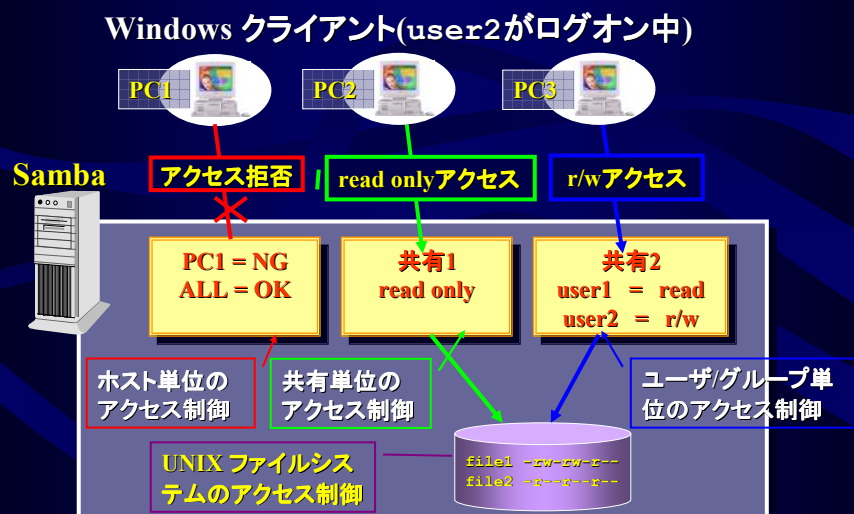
Windows クライアント(user2がログオン中)

PC1

PC2

PC3

Samba

アクセス拒否

read onlyアクセス

r/wアクセス

PC1 = NG
ALL = OK

共有1
read only

共有2
user1 = read
user2 = r/w

ホスト単位の
アクセス制御

共有単位の
アクセス制御

ユーザ/グループ単
位のアクセス制御

UNIX ファイルシス
テムのアクセス制御

file1 -rw-rw-r--
file2 -r--r--r--